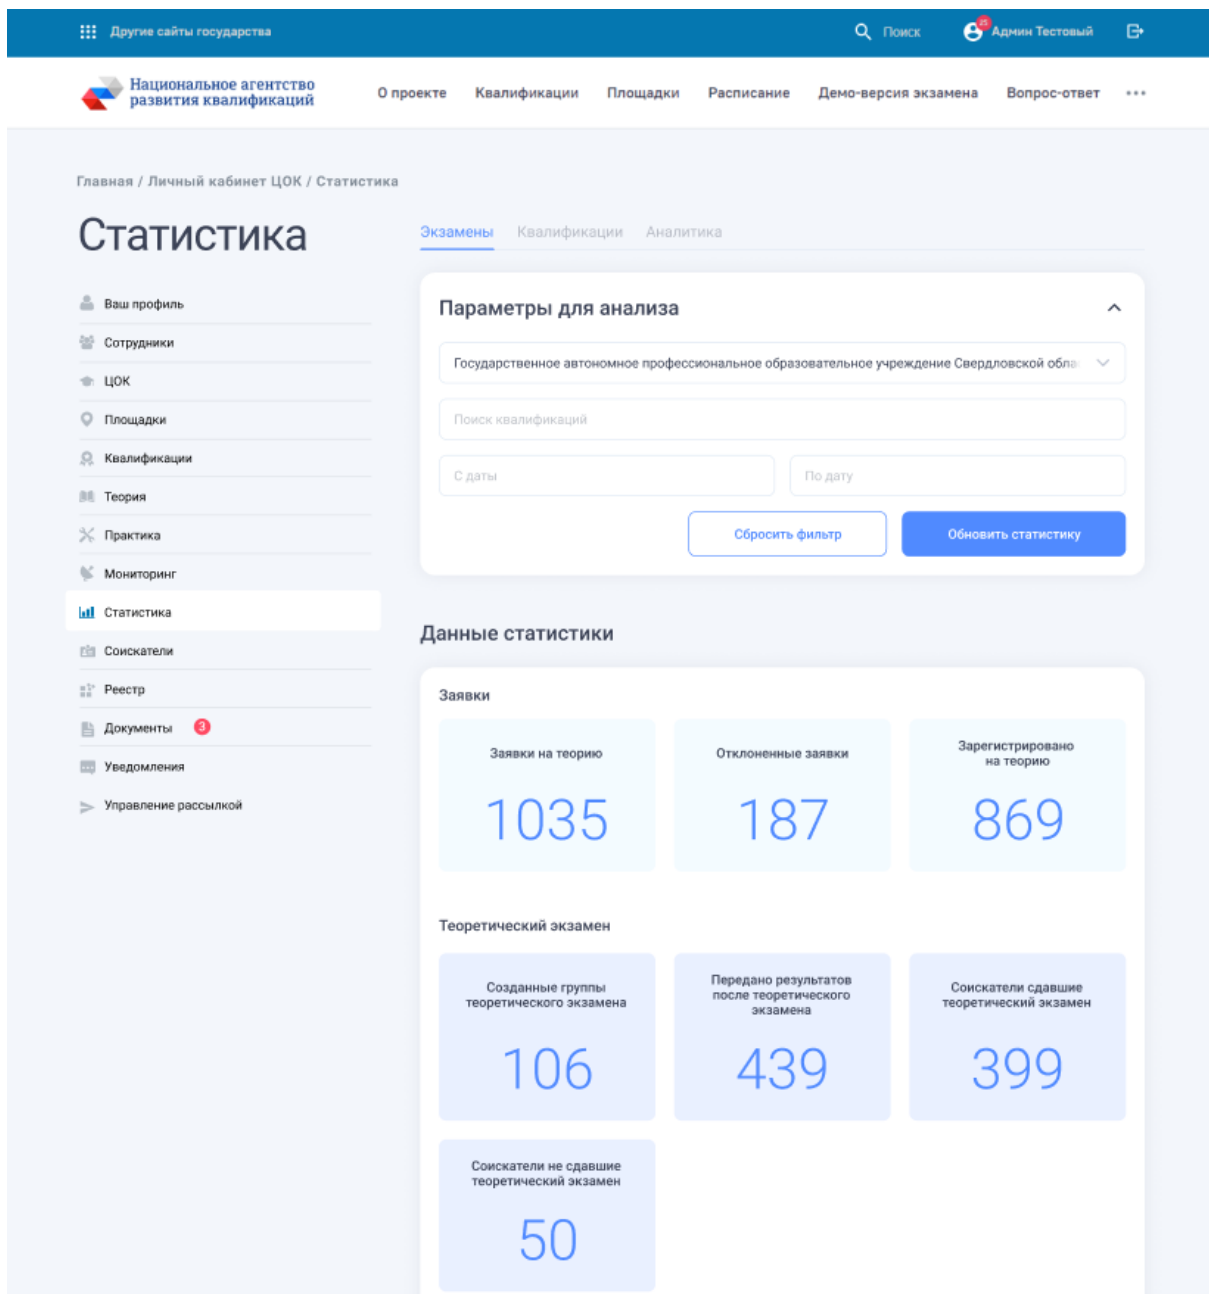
Другие сайты государства

Поиск

25 Админ Тестовый

Национальное агентство развития квалификаций

О проекте Квалификации Площадки Расписание Демо-версия экзамена Вопрос-ответ ···

Главная / Личный кабинет ЦОК / Статистика

Статистика

Ваш профиль
Сотрудники
ЦОК
Площадки
Квалификации
Теория
Практика
Мониторинг
Статистика
Соискатели
Реестр
Документы 3
Уведомления
Управление рассылкой

Экзамены Квалификации Аналитика

Параметры для анализа

Государственное автономное профессиональное образовательное учреждение Свердловской обла

Поиск квалификаций

С даты

По дату

Сбросить фильтр

Обновить статистику

Данные статистики

Заявки

| Заявки на теорию | Отклоненные заявки | Зарегистрировано на теорию |
|---|---|---|
| 1035 | 187 | 869 |

Теоретический экзамен

| Созданные группы теоретического экзамена | Передано результатов после теоретического экзамена | Соискатели сдавшие теоретический экзамен |
|---|---|---|
| 106 | 439 | 399 |

Соискатели не сдавшие теоретический экзамен

50